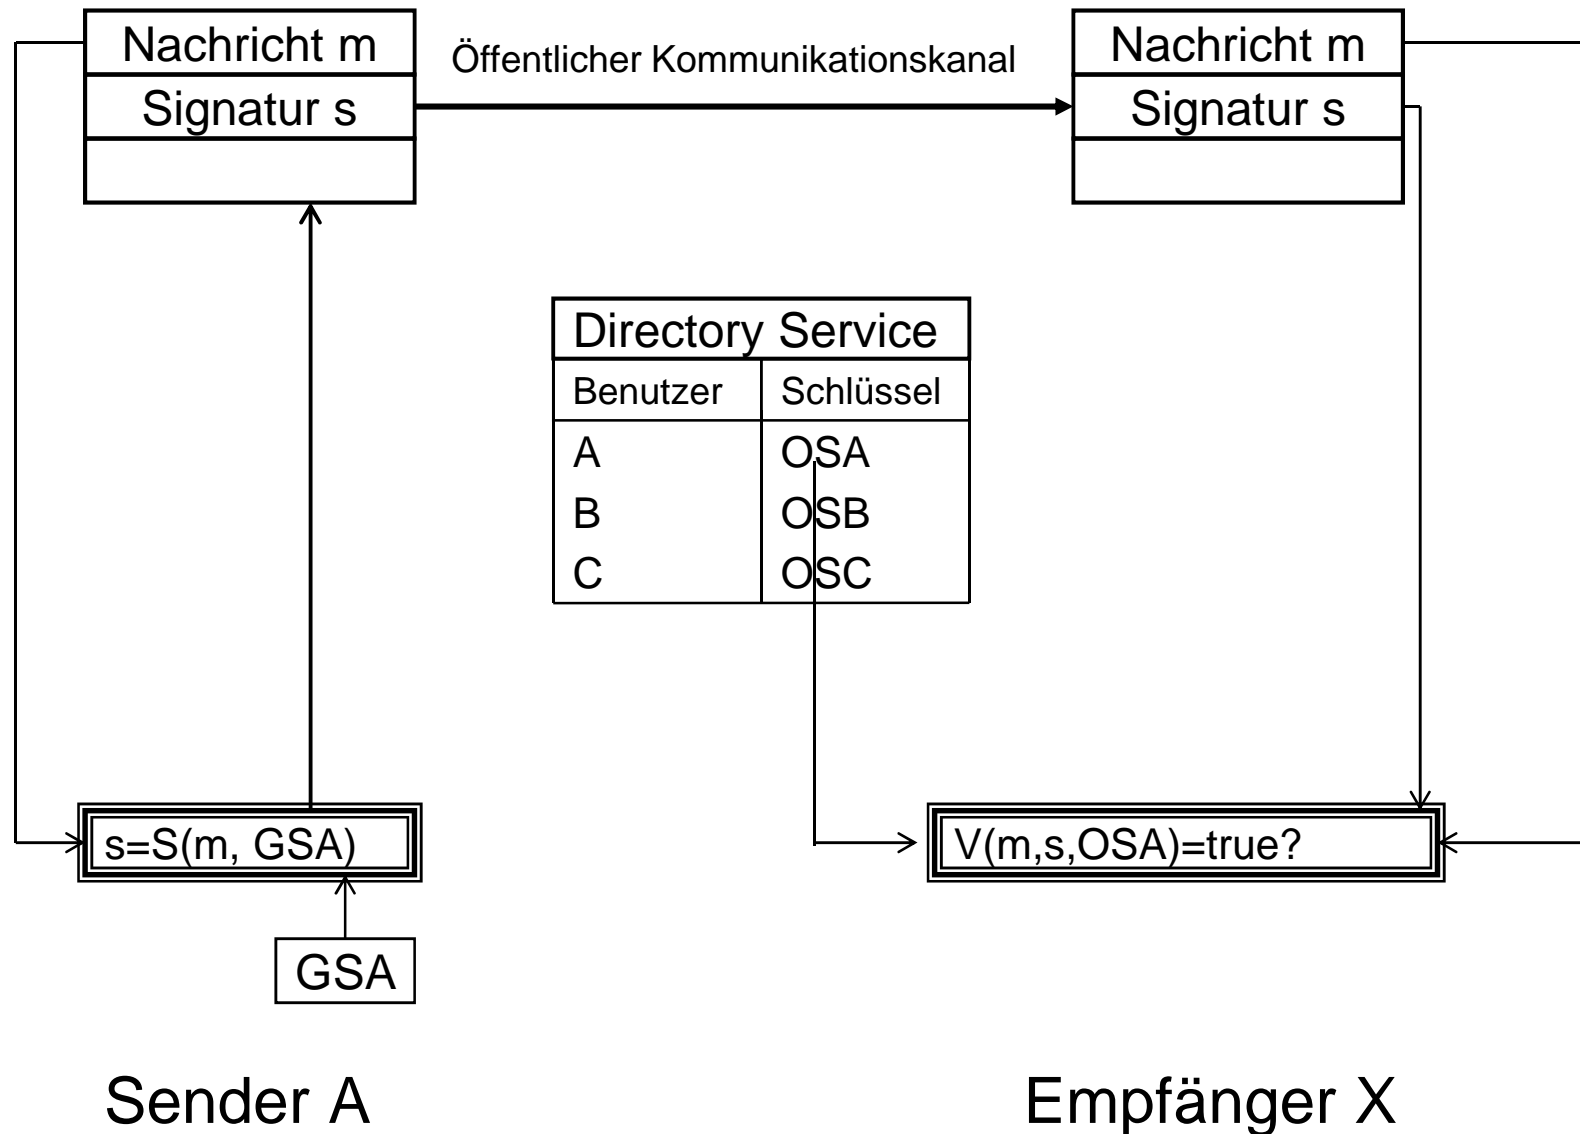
Nachricht m
Signatur s

Öffentlicher Kommunikationskanal

Nachricht m
Signatur s

Directory Service

| Benutzer | Schlüssel |
|---|---|
| A | OSA |
| B | OSB |
| C | OSC |

s=S(m, GSA)

GSA

V(m,s,OSA)=true?

Sender A

Empfänger X